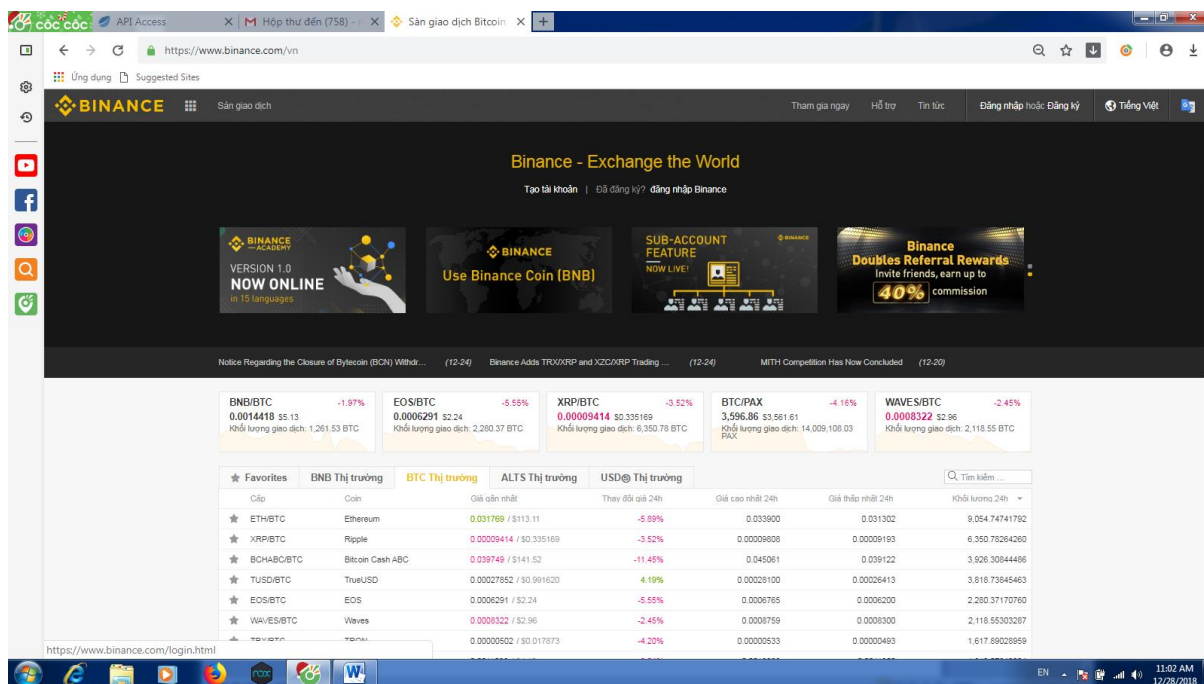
cốc cốc | API Access | Hộp thư đến (758) | Sàn giao dịch Bitcoin

https://www.binance.com/vn

Ứng dụng | Suggested Sites

BINANCE | Sàn giao dịch | Tham gia ngay | Hỗ trợ | Tin tức | Đăng nhập hoặc Đăng ký | Tiếng Việt

Binance - Exchange the World

Tạo tài khoản | Đã đăng ký? đăng nhập Binance

BINANCE ACADEMY VERSION 1.0 NOW ONLINE in 15 languages

BINANCE Use Binance Coin (BNB)

SUB-ACCOUNT FEATURE NOW LIVE! BINANCE

Binance Doubles Referral Rewards Invite friends, earn up to 40% commission

Notice Regarding the Closure of Bytecoin (BCN) Withdr... (12-24) Binance Adds TRX/XRP and XZC/XRP Trading ... (12-24) MITH Competition Has Now Concluded (12-20)

BNB/BTC -1.97% 0.0014418 $5.13 Khối lượng giao dịch: 1,261.53 BTC

EOS/BTC -5.55% 0.0006291 $2.24 Khối lượng giao dịch: 2,280.37 BTC

XRP/BTC -3.52% 0.00009414 $0.335169 Khối lượng giao dịch: 6,350.78 BTC

BTC/PAX -4.16% 3,596.86 $3,561.61 Khối lượng giao dịch: 14,009,108.03 PAX

WAVES/BTC -2.45% 0.0008322 $2.96 Khối lượng giao dịch: 2,118.55 BTC

Favorites | BNB Thị trường | BTC Thị trường | ALTS Thị trường | USD⊛ Thị trường | Tìm kiếm ...

| Cặp | Coin | Giá gần nhất | Thay đổi giá 24h | Giá cao nhất 24h | Giá thấp nhất 24h | Khối lượng 24h |
|---|---|---|---|---|---|---|
| ETH/BTC | Ethereum | 0.031769 / $113.11 | -5.89% | 0.033900 | 0.031302 | 9,054.74741792 |
| XRP/BTC | Ripple | 0.00009414 / $0.335169 | -3.52% | 0.00009808 | 0.00009193 | 6,350.78264260 |
| BCHABC/BTC | Bitcoin Cash ABC | 0.039749 / $141.52 | -11.45% | 0.045061 | 0.039122 | 3,926.30644486 |
| TUSD/BTC | TrueUSD | 0.00027852 / $0.991620 | 4.19% | 0.00028100 | 0.00026413 | 3,818.73845463 |
| EOS/BTC | EOS | 0.0006291 / $2.24 | -5.55% | 0.0006765 | 0.0006200 | 2,280.37170760 |
| WAVES/BTC | Waves | 0.0008322 / $2.96 | -2.45% | 0.0008759 | 0.0008300 | 2,118.55303287 |
| TRX/BTC | TRON | 0.00000502 / $0.017873 | -4.20% | 0.00000533 | 0.00000493 | 1,617.89028959 |

https://www.binance.com/login.html

EN 11:02 AM 12/28/2018